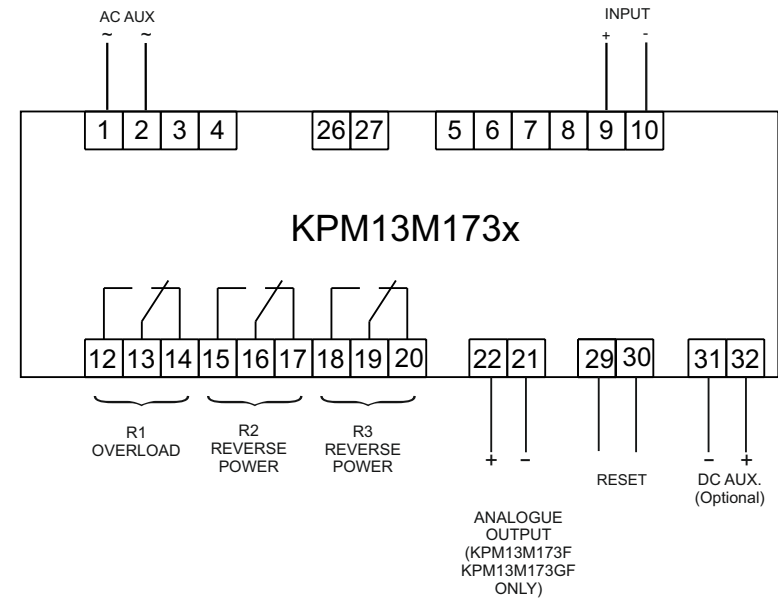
AC AUX
~ ~

INPUT
+ -

1 2 3 4 26 27 5 6 7 8 9 10

KPM13M173x

12 13 14 15 16 17 18 19 20 22 21 29 30 31 32

R1
OVERLOAD

R2
REVERSE
POWER

R3
REVERSE
POWER

+ –

ANALOGUE
OUTPUT
(KPM13M173F
KPM13M173GF
ONLY)

RESET

– +
DC AUX.
(Optional)